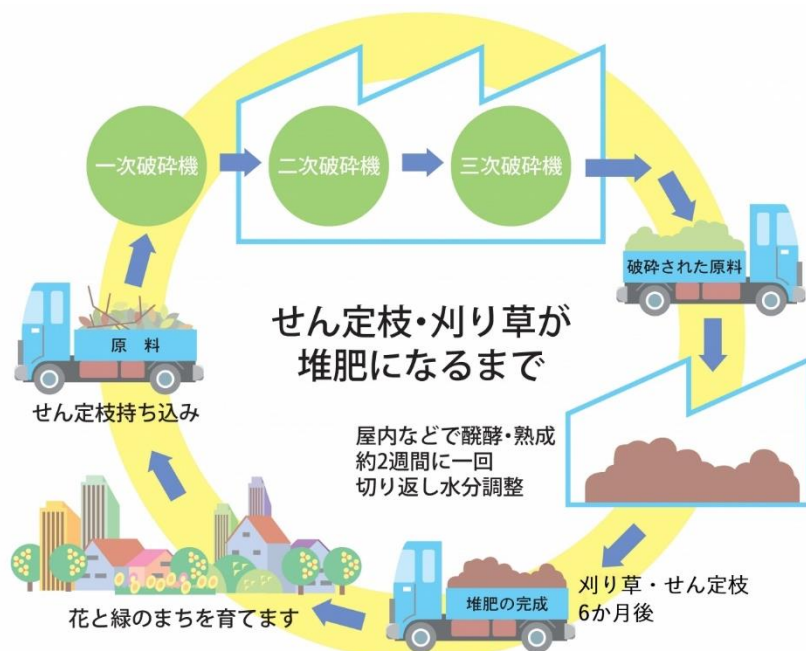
せん定枝・刈り草が
堆肥になるまで

一次破砕機

二次破砕機

三次破砕機

破砕された原料

屋内などで醗酵・熟成
約2週間に一回
切り返し水分調整

刈り草・せん定枝
6か月後

堆肥の完成

花と緑のまちを育てます

原　料

せん定枝持ち込み